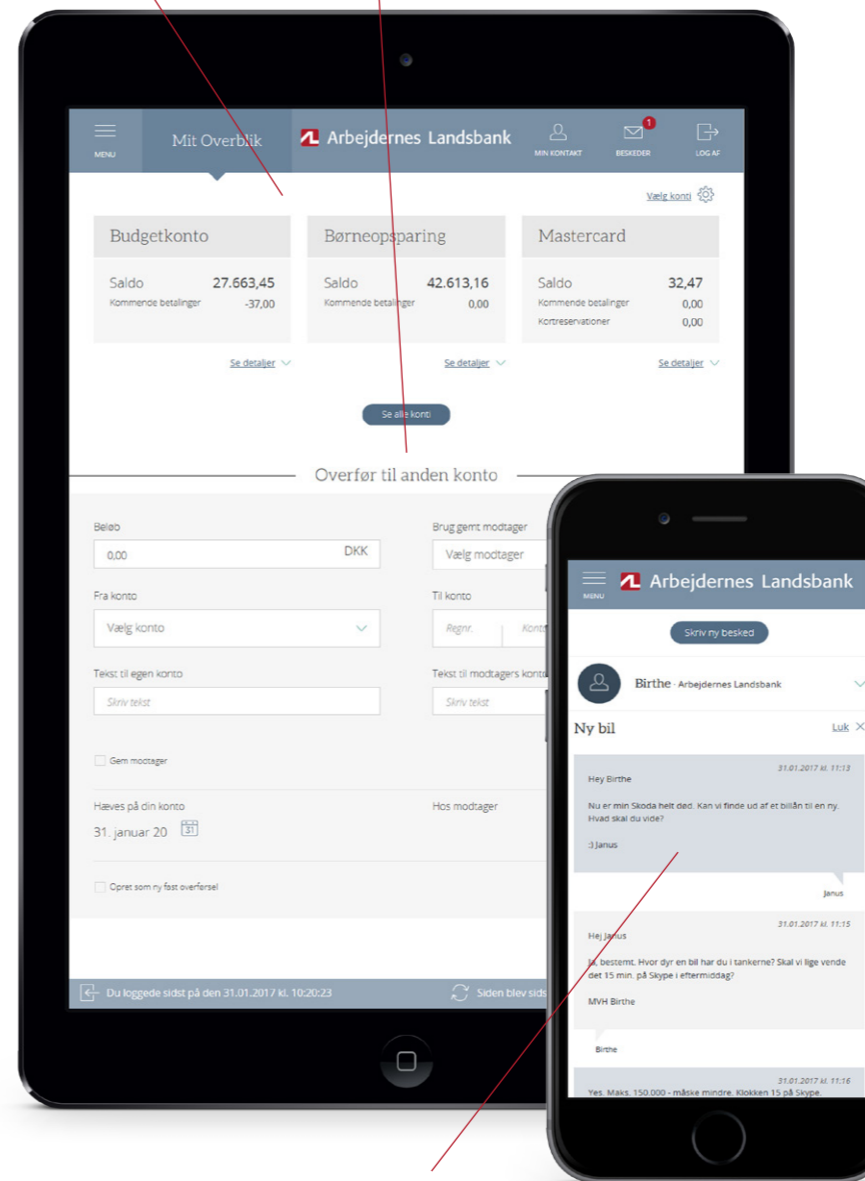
MENU

Mit Overblik

Arbejdernes Landsbank

MIN KONTAKT

1

BESKEDER

LOG AF

Vælg konti

Budgetkonto

Saldo 27.663,45

Kommende betalinger -37,00

Se detaljer

Børneopsparing

Saldo 42.613,16

Kommende betalinger 0,00

Se detaljer

Mastercard

Saldo 32,47

Kommende betalinger 0,00

Kortreservationer 0,00

Se detaljer

Se alle konti

Overfør til anden konto

Beløb

0,00 DKK

Brug gemt modtager

Vælg modtager

Fra konto

Vælg konto

Til konto

Regnr. Konto

Tekst til egen konto

Skriv tekst

Tekst til modtagers konto

Skriv tekst

Gem modtager

Hæves på din konto

31. januar 20

Hos modtager

Opret som ny fast overførsel

Du loggede sidst på den 31.01.2017 kl. 10:20:23

Siden blev sids

MENU

Arbejdernes Landsbank

Skriv ny besked

Birthe · Arbejdernes Landsbank

Ny bil

Luk

31.01.2017 kl. 11:13

Hey Birthe

Nu er min Skoda helt død. Kan vi finde ud af et billån til en ny. Hvad skal du vide?

:) Janus

Janus

31.01.2017 kl. 11:15

Hej Janus

Ja, bestemt. Hvor dyr en bil har du i tankerne? Skal vi lige vende det 15 min. på Skype i eftermiddag?

MVH Birthe

Birthe

31.01.2017 kl. 11:16

Yes. Maks. 150.000 - måske mindre. Klokken 15 på Skype.